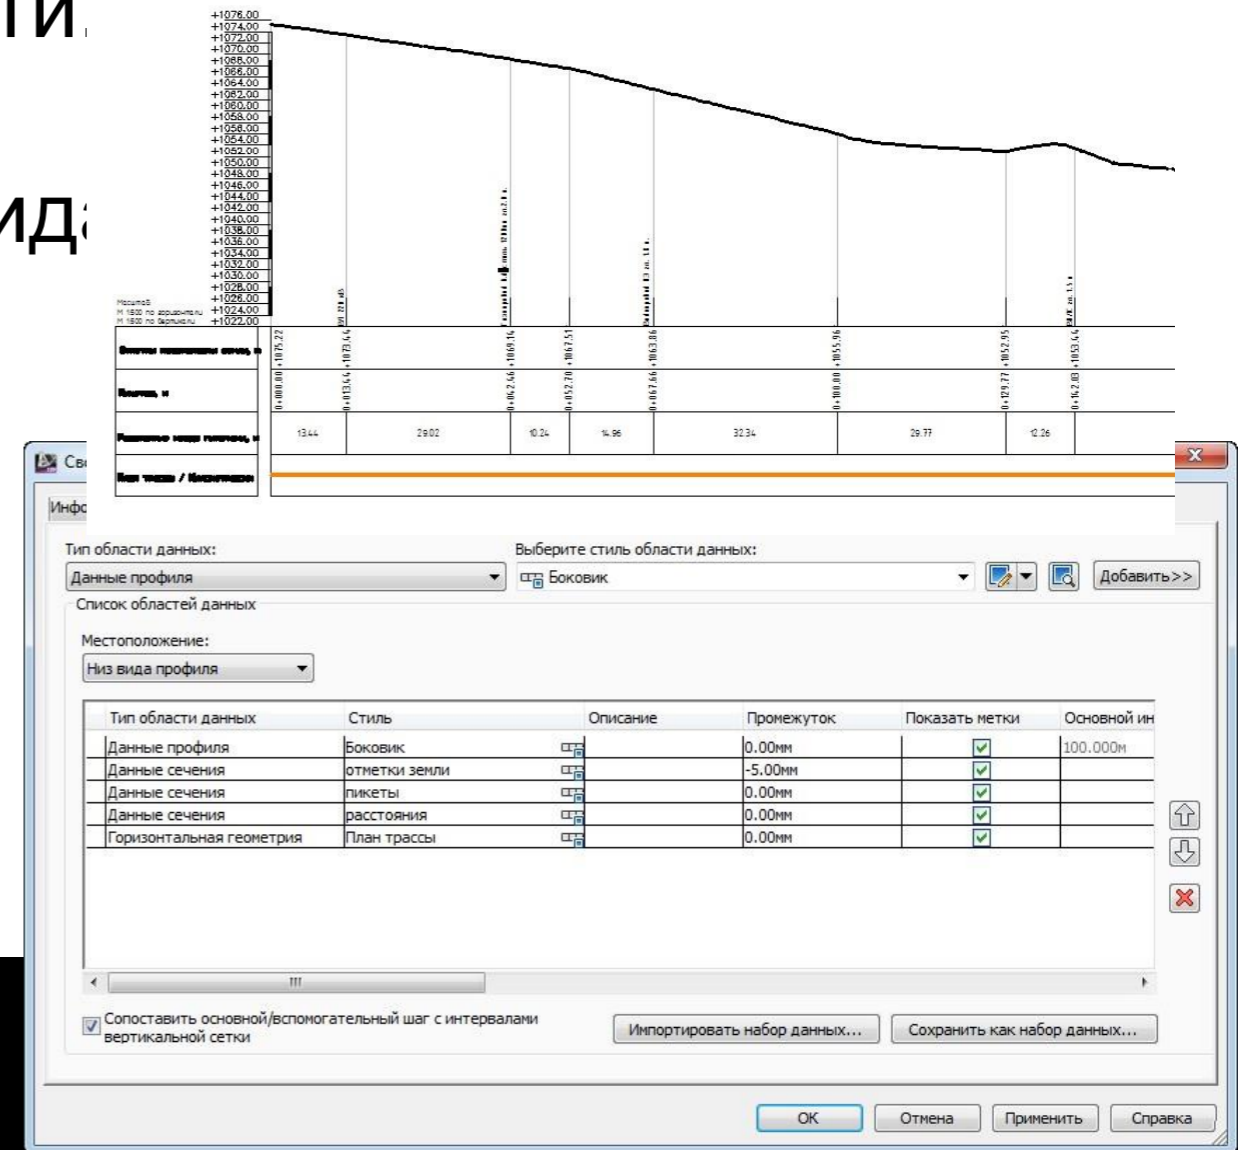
ти

ида

+1076.00
+1074.00
+1072.00
+1070.00
+1068.00
+1066.00
+1064.00
+1062.00
+1060.00
+1058.00
+1056.00
+1054.00
+1052.00
+1050.00
+1048.00
+1046.00
+1044.00
+1042.00
+1040.00
+1038.00
+1036.00
+1034.00
+1032.00
+1030.00
+1028.00
+1026.00
+1024.00
+1022.00

Масштаб
М 1:500 по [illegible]
М 1:500 по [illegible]

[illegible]

1075.22
1073.44
1069.14
1067.51
1063.86
1055.96
1052.95
1053.44

0+000.00
0+013.44
0+042.46
0+052.70
0+067.66
0+100.00
0+129.77
0+142.03

13.44
29.02
10.24
14.96
32.34
29.77
12.26

Св
Инфо

Тип области данных:
Данные профиля
Выберите стиль области данных:
Боковик
Добавить>>
Список областей данных
Местоположение:
Низ вида профиля

| Тип области данных | Стиль | Описание | Промежуток | Показать метки | Основной ин |
|---|---|---|---|---|---|
| Данные профиля | Боковик | | 0.00мм | ☑ | 100.000м |
| Данные сечения | отметки земли | | -5.00мм | ☑ | |
| Данные сечения | пикеты | | 0.00мм | ☑ | |
| Данные сечения | расстояния | | 0.00мм | ☑ | |
| Горизонтальная геометрия | План трассы | | 0.00мм | ☑ | |

Сопоставить основной/вспомогательный шаг с интервалами вертикальной сетки
Импортировать набор данных...
Сохранить как набор данных...
ОК
Отмена
Применить
Справка